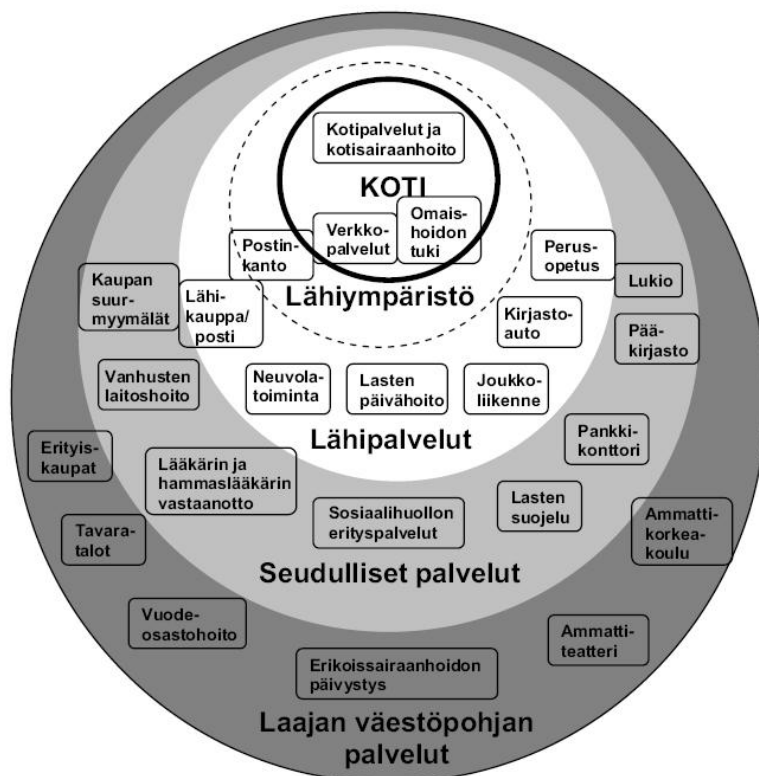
Kotipalvelut ja kotisairaanhoito

KOTI

Verkkopalvelut

Omaishoidon tuki

Postinkanto

Perusopetus

Kaupan suurmyymälät

Lähikauppa/posti

Lähiympäristö

Lukio

Kirjastoauto

Pääkirjasto

Vanhusten laitoshoito

Neuvolatoiminta

Lasten päivähoito

Joukkoliikenne

Lähipalvelut

Pankkikonttori

Erityiskaupat

Lääkärin ja hammaslääkärin vastaanotto

Sosiaalihuollon erityspalvelut

Lasten suojelu

Tavaratalot

Ammattikorkeakoulu

Seudulliset palvelut

Vuodeosastohoito

Ammattiteatteri

Erikoissairaanhoidon päivystys

Laajan väestöpohjan palvelut